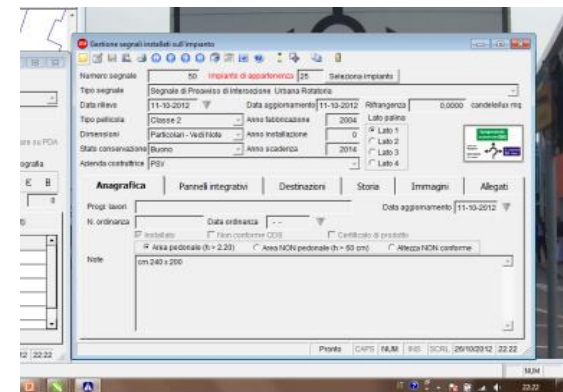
Gestione segnali installati sull'impianto

Numero segnale 50 Impianto di appartenenza 25 Seleziona impianto

Tipo segnale Segnale di Preavviso di Intersezione Urbana Rotatoria

Data rilievo 11-10-2012 Data aggiornamento 11-10-2012 Rifrangenza 0,0000 candele/lux mq

Tipo pellicola Classe 2 Anno fabbricazione 2004 Lato palina

Dimensioni Particolari - Vedi Note Anno installazione 0 Lato 1

Stato conservazione Buono Anno scadenza 2014 Lato 2

Azienda costruttrice PSV Lato 3

Lato 4

Anagrafica | Pannelli integrativi | Destinazioni | Storia | Immagini | Allegati

Progr. lavori Data aggiornamento 11-10-2012

N. ordinanza Data ordinanza - -

Installato Non conforme CDS Certificato di prodotto

Area pedonale (h > 2.20) Area NON pedonale (h > 50 cm) Altezza NON conforme

Note cm 240 x 200

Pronto CAPS NUM INS SCRL 26/10/2012 22:22

ografia

E B

22 22:22

NUM

22:22